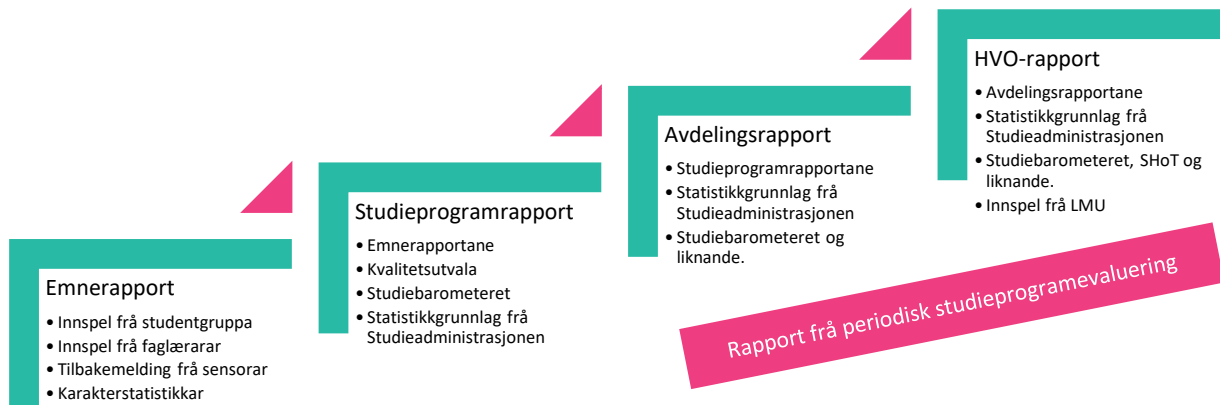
HVO-rapport
• Avdelingsrapportane
• Statistikkgrunnlag frå Studieadministrasjonen
• Studiebarometeret, SHoT og liknande.
• Innspel frå LMU

Avdelingsrapport
• Studieprogramrapportane
• Statistikkgrunnlag frå Studieadministrasjonen
• Studiebarometeret og liknande.

Studieprogramrapport
• Emnerapportane
• Kvalitetsutvala
• Studiebarometeret
• Statistikkgrunnlag frå Studieadministrasjonen

Emnerapport
• Innspel frå studentgruppa
• Innspel frå faglærarar
• Tilbakemelding frå sensorar
• Karakterstatistikkar

Rapport frå periodisk studieprogramevaluering